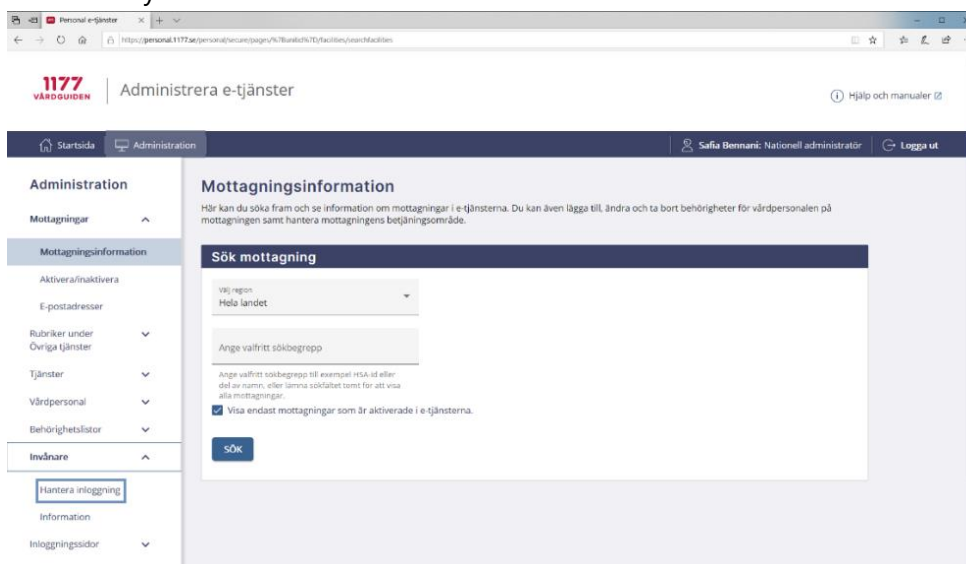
Personal e-tjänster

https://personal.1177.se/personal/secure/pages/%7Bunitid%7D/facilities/searchfacilities

1177 VÅRDGUIDEN | Administrera e-tjänster

Hjälp och manualer

Startsida | Administration | Safia Bennani: Nationell administratör | Logga ut

Administration

Mottagningar

Mottagningsinformation

Aktivera/inaktivera

E-postadresser

Rubriker under Övriga tjänster

Tjänster

Vårdpersonal

Behörighetslistor

Invånare

Hantera inloggning

Information

Inloggningssidor

Mottagningsinformation

Här kan du söka fram och se information om mottagningar i e-tjänsterna. Du kan även lägga till, ändra och ta bort behörigheter för vårdpersonalen på mottagningen samt hantera mottagningens betjäningsområde.

Sök mottagning

Välj region
Hela landet

Ange valfritt sökbegrepp

Ange valfritt sökbegrepp till exempel HSA-id eller del av namn, eller lämna sökfältet tomt för att visa alla mottagningar.

Visa endast mottagningar som är aktiverade i e-tjänsterna.

SÖK